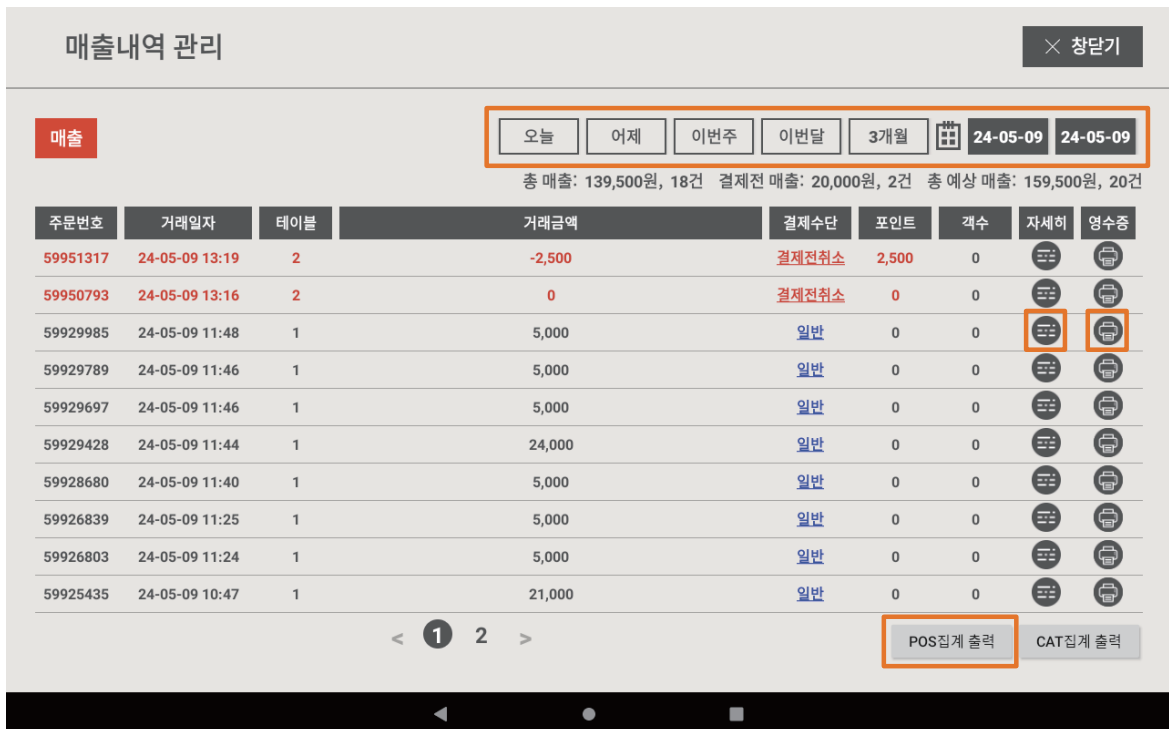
매출내역 관리

✕ 창닫기

매출

오늘 | 어제 | 이번주 | 이번달 | 3개월 | 24-05-09 | 24-05-09

총 매출: 139,500원, 18건 결제전 매출: 20,000원, 2건 총 예상 매출: 159,500원, 20건

| 주문번호 | 거래일자 | 테이블 | 거래금액 | 결제수단 | 포인트 | 객수 | 자세히 | 영수증 |
|---|---|---|---|---|---|---|---|---|
| 59951317 | 24-05-09 13:19 | 2 | -2,500 | 결제전취소 | 2,500 | 0 | | |
| 59950793 | 24-05-09 13:16 | 2 | 0 | 결제전취소 | 0 | 0 | | |
| 59929985 | 24-05-09 11:48 | 1 | 5,000 | 일반 | 0 | 0 | | |
| 59929789 | 24-05-09 11:46 | 1 | 5,000 | 일반 | 0 | 0 | | |
| 59929697 | 24-05-09 11:46 | 1 | 5,000 | 일반 | 0 | 0 | | |
| 59929428 | 24-05-09 11:44 | 1 | 24,000 | 일반 | 0 | 0 | | |
| 59928680 | 24-05-09 11:40 | 1 | 5,000 | 일반 | 0 | 0 | | |
| 59926839 | 24-05-09 11:25 | 1 | 5,000 | 일반 | 0 | 0 | | |
| 59926803 | 24-05-09 11:24 | 1 | 5,000 | 일반 | 0 | 0 | | |
| 59925435 | 24-05-09 10:47 | 1 | 21,000 | 일반 | 0 | 0 | | |

< 1 2 >

POS집계 출력 | CAT집계 출력